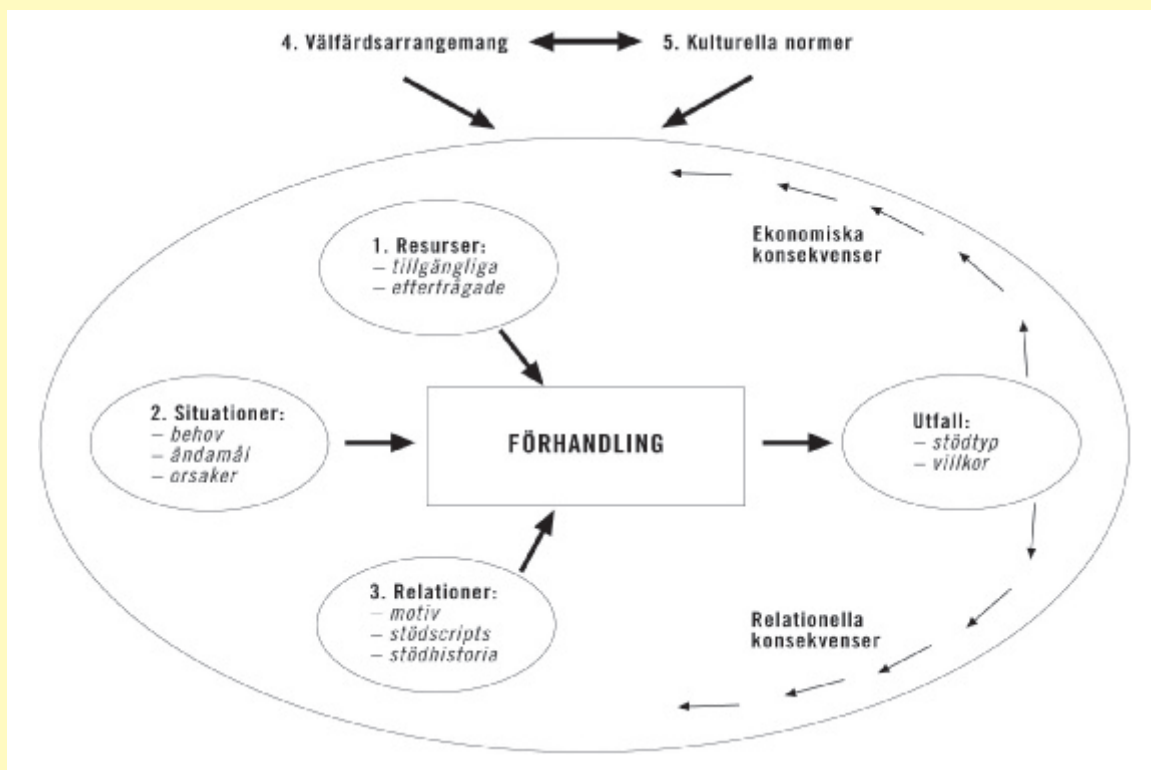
4. Välfärdsarrangemang

5. Kulturella normer

Ekonomiska konsekvenser

1. Resurser:
– tillgängliga
– efterfrågade

2. Situationer:
– behov
– ändamål
– orsaker

FÖRHANDLING

Utfall:
– stödtyp
– villkor

3. Relationer:
– motiv
– stödscripts
– stödhistoria

Relationella konsekvenser